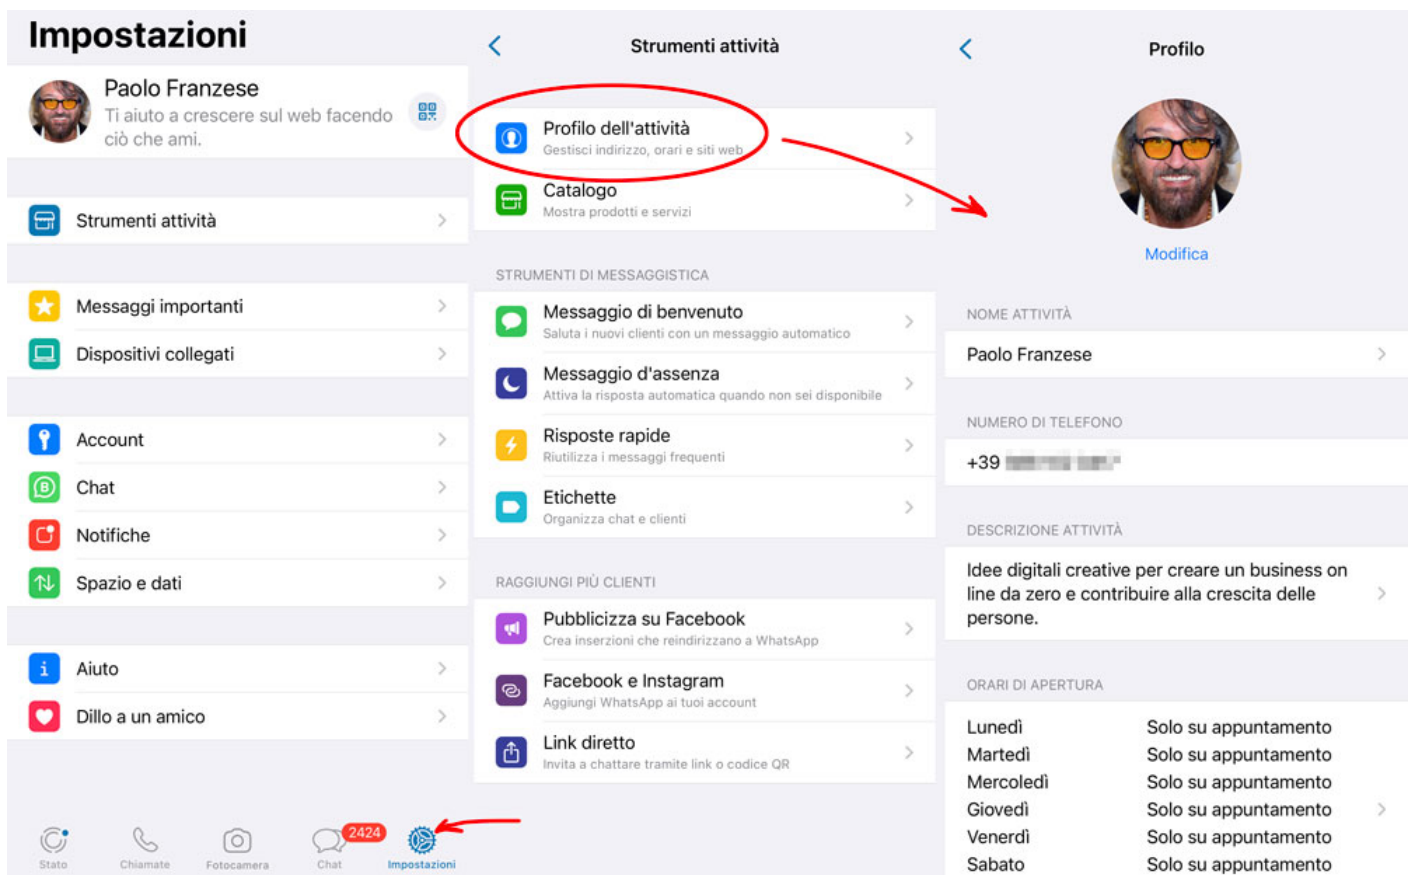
Impostazioni

Paolo Franzese
Ti aiuto a crescere sul web facendo ciò che ami.

Strumenti attività

Messaggi importanti
Dispositivi collegati

Account
Chat
Notifiche
Spazio e dati

Aiuto
Dillo a un amico

Stato Chiamate Fotocamera 2424 Chat Impostazioni

Strumenti attività

Profilo dell'attività
Gestisci indirizzo, orari e siti web

Catalogo
Mostra prodotti e servizi

STRUMENTI DI MESSAGGISTICA

Messaggio di benvenuto
Saluta i nuovi clienti con un messaggio automatico

Messaggio d'assenza
Attiva la risposta automatica quando non sei disponibile

Risposte rapide
Riutilizza i messaggi frequenti

Etichette
Organizza chat e clienti

RAGGIUNGI PIÙ CLIENTI

Pubblicizza su Facebook
Crea inserzioni che reindirizzano a WhatsApp

Facebook e Instagram
Aggiungi WhatsApp ai tuoi account

Link diretto
Invita a chattare tramite link o codice QR

Profilo

Modifica

NOME ATTIVITÀ

Paolo Franzese

NUMERO DI TELEFONO

+39 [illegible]

DESCRIZIONE ATTIVITÀ

Idee digitali creative per creare un business on line da zero e contribuire alla crescita delle persone.

ORARI DI APERTURA

| | |
|---|---|
| Lunedì | Solo su appuntamento |
| Martedì | Solo su appuntamento |
| Mercoledì | Solo su appuntamento |
| Giovedì | Solo su appuntamento |
| Venerdì | Solo su appuntamento |
| Sabato | Solo su appuntamento |